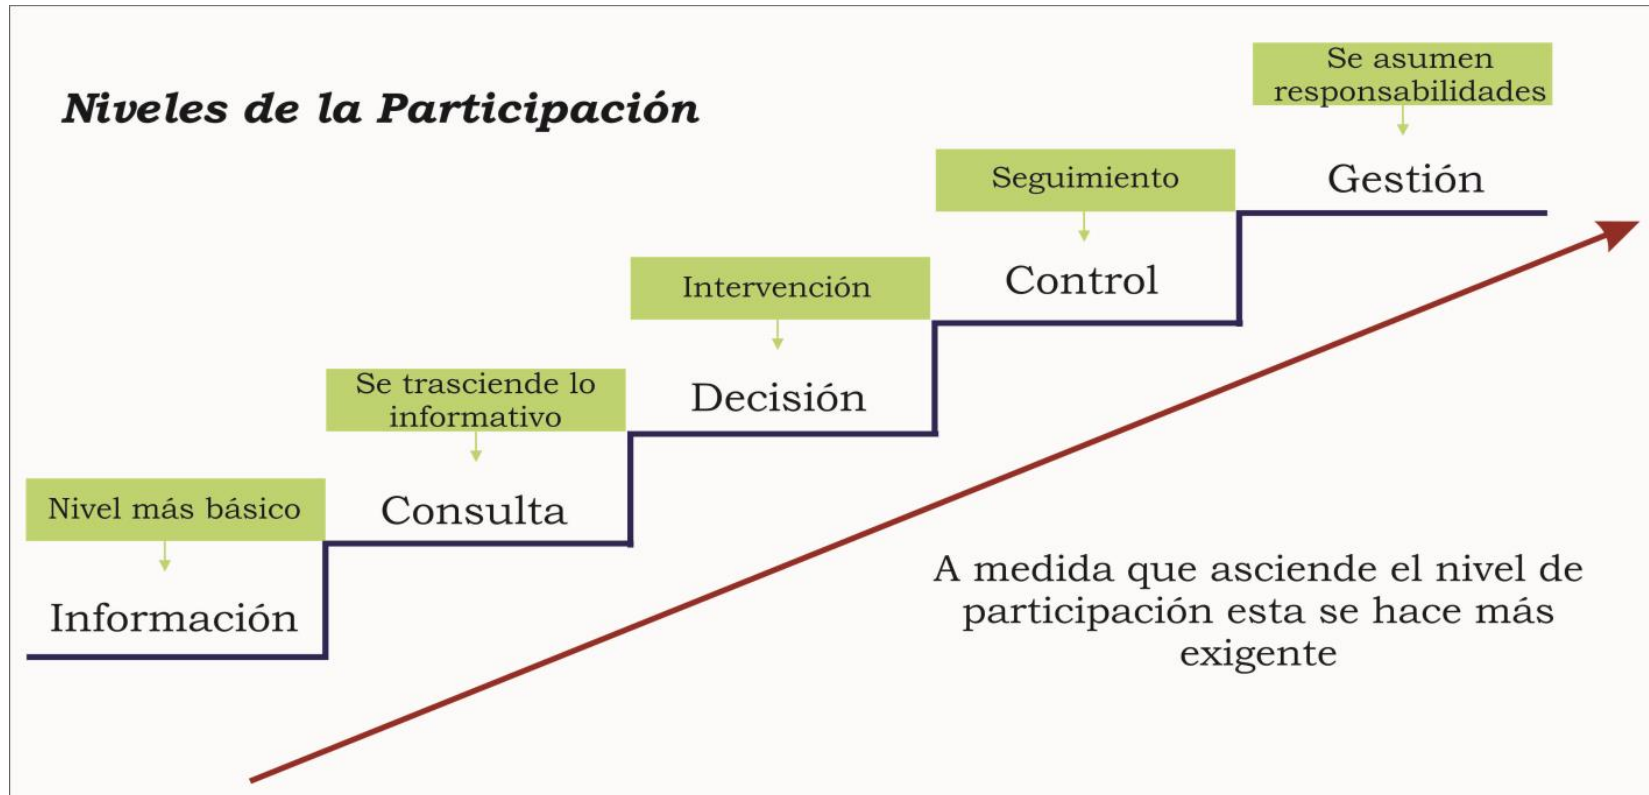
Niveles de la Participación

Nivel más básico

Información

Se trasciende lo informativo

Consulta

Intervención

Decisión

Seguimiento

Control

Se asumen responsabilidades

Gestión

A medida que asciende el nivel de participación esta se hace más exigente